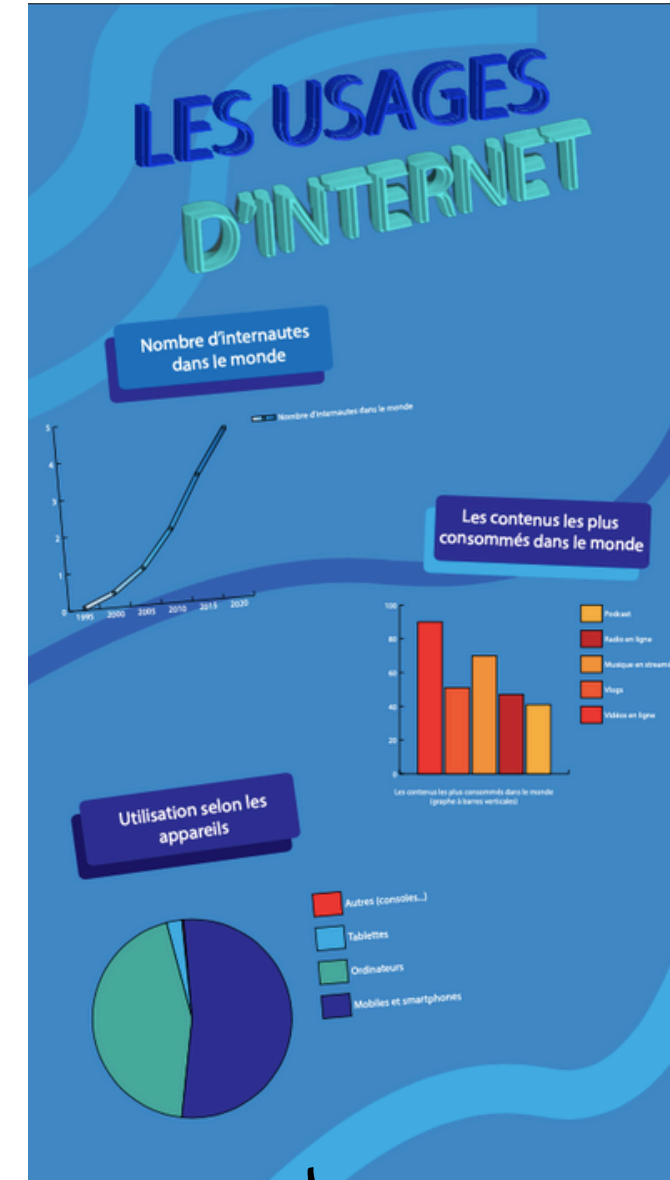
LES USAGES D'INTERNET

Nombre d'internautes dans le monde

Nombre d'internautes dans le monde

5
4
3
2
1
0
1995 2000 2005 2010 2015 2020

Les contenus les plus consommés dans le monde

100
80
60
40
20
0

Podcast
Radio en ligne
Musique en stream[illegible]
Vlogs
Vidéos en ligne

Les contenus les plus consommés dans le monde (graphe à barres verticales)

Utilisation selon les appareils

Autres (consoles...)
Tablettes
Ordinateurs
Mobiles et smartphones